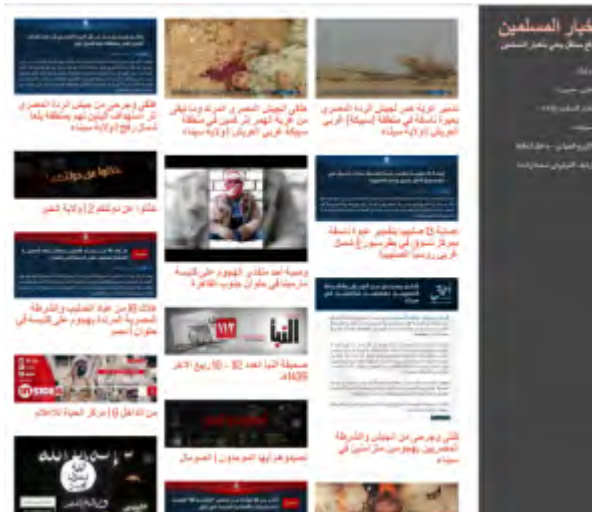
أخبار المسلمين

تدمير آلية همر لجيش الردة المصري بعبوة ناسفة في منطقة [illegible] غربي العريش | ولاية سيناء

هلاكي الجيش المصري الحرة وعدة قتلى من قرية الهم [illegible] في منطقة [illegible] غربي العريش | ولاية سيناء

قتلى وجرحى من جيش الردة المصري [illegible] ولاية سيناء

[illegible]

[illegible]

خطوا عن دولتكم | ولاية الخير

وصية أحد منفذي الهجوم على الكنيسة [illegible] جنوب القاهرة

هلاك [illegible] من عباد الصليب والشرطة المصرية المرتدة بهجوم على الكنيسة في حلوان | مصر

النبأ

صحيفة النبأ العدد 112

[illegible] | مركز الحياة للإعلام

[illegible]

قتلى وجرحى من الجيش والشرطة المصريين بهجوم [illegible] سيناء